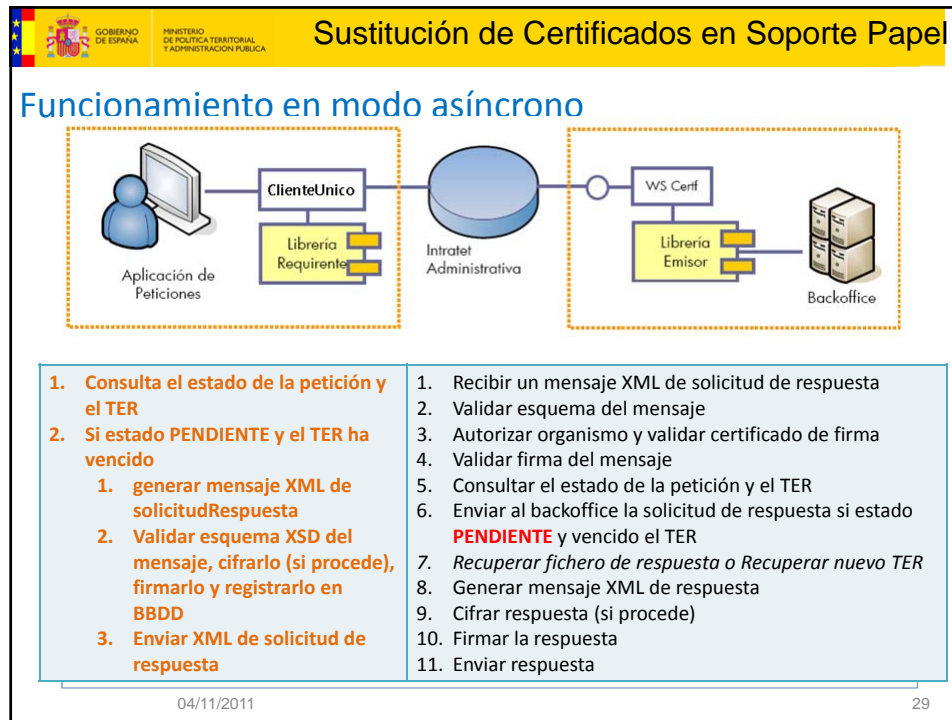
GOBIERNO DE ESPAÑA MINISTERIO DE POLÍTICA TERRITORIAL Y ADMINISTRACIÓN PÚBLICA

Sustitución de Certificados en Soporte Papel

Funcionamiento en modo asíncrono

Aplicación de Peticiones

ClienteUnico

Libreria Requirente

Intratet Administrativa

WS Certf

Libreria Emisor

Backoffice

| 1. Consulta el estado de la petición y el TER<br>2. Si estado PENDIENTE y el TER ha vencido<br>1. generar mensaje XML de solicitudRespuesta<br>2. Validar esquema XSD del mensaje, cifrarlo (si procede), firmarlo y registrarlo en BBDD<br>3. Enviar XML de solicitud de respuesta | 1. Recibir un mensaje XML de solicitud de respuesta<br>2. Validar esquema del mensaje<br>3. Autorizar organismo y validar certificado de firma<br>4. Validar firma del mensaje<br>5. Consultar el estado de la petición y el TER<br>6. Enviar al backoffice la solicitud de respuesta si estado PENDIENTE y vencido el TER<br>7. Recuperar fichero de respuesta o Recuperar nuevo TER<br>8. Generar mensaje XML de respuesta<br>9. Cifrar respuesta (si procede)<br>10. Firmar la respuesta<br>11. Enviar respuesta |
|---|---|

04/11/2011

29